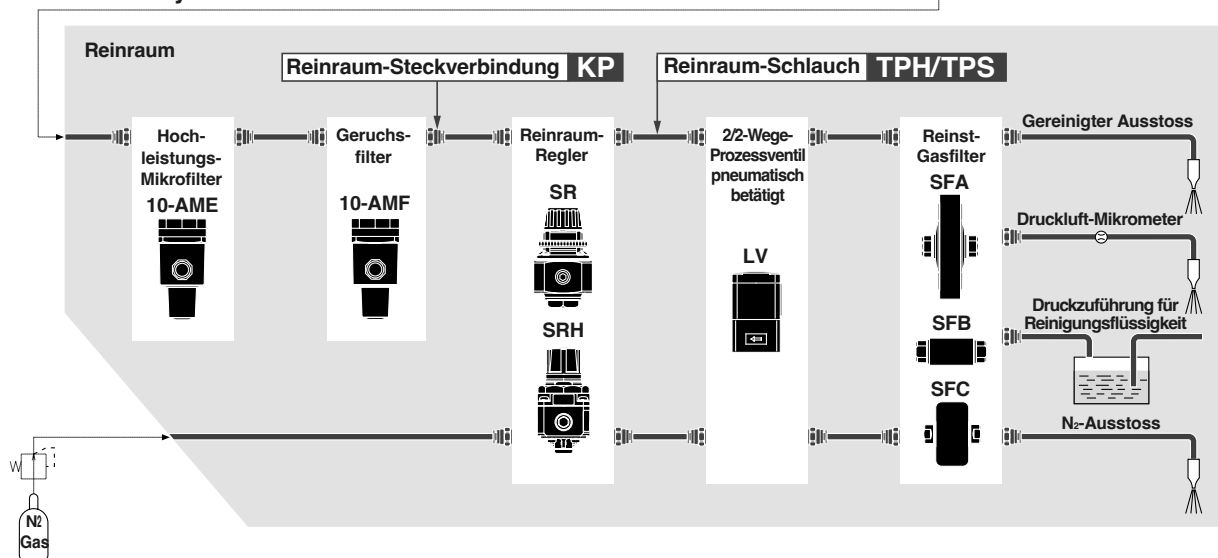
Reinraum

Reinraum-Steckverbindung KP

Reinraum-Schlauch TPH/TPS

Hochleistungs-Mikrofilter
10-AME

Geruchsfilter
10-AMF

Reinraum-Regler
SR

SRH

2/2-Wege-Prozessventil pneumatisch betätigt
LV

Reinst-Gasfilter
SFA

SFB

SFC

Gereinigter Ausstoss

Druckluft-Mikrometer

Druckzuführung für Reinigungsflüssigkeit

$N_2$-Ausstoss

$N_2$
Gas